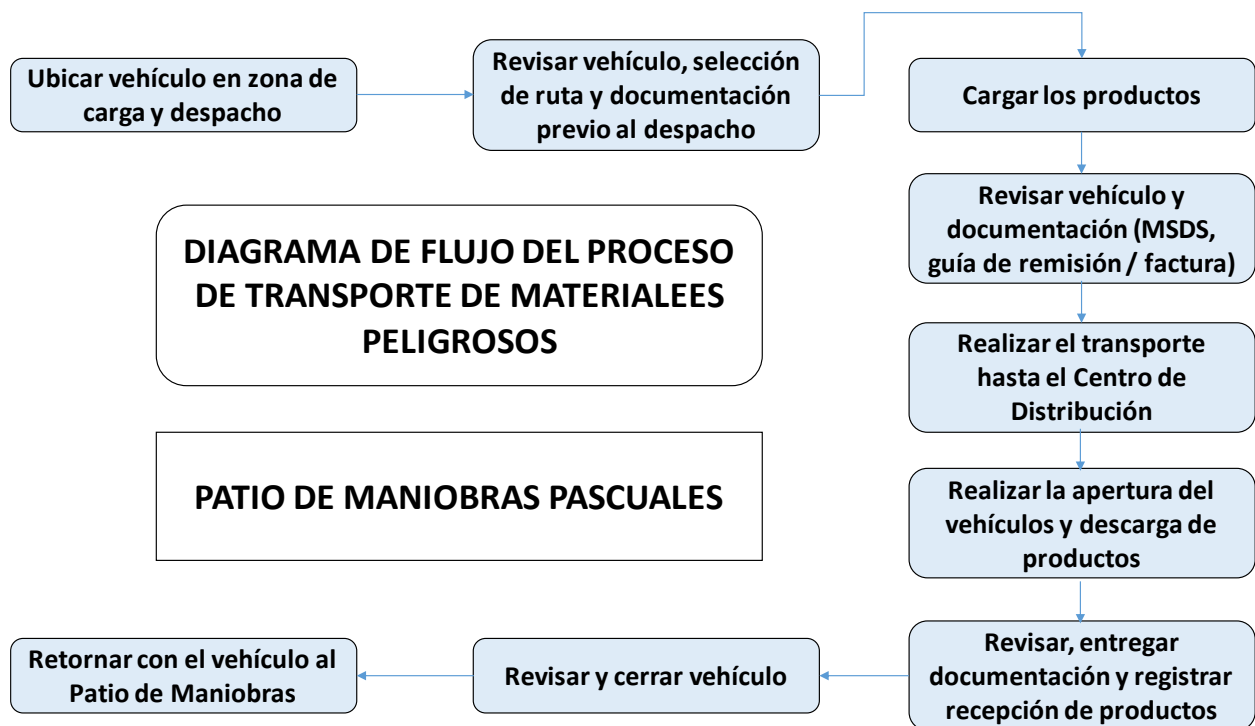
Ubicar vehículo en zona de carga y despacho

Revisar vehículo, selección de ruta y documentación previo al despacho

Cargar los productos

Revisar vehículo y documentación (MSDS, guía de remisión / factura)

Realizar el transporte hasta el Centro de Distribución

Realizar la apertura del vehículos y descarga de productos

Revisar, entregar documentación y registrar recepción de productos

Revisar y cerrar vehículo

Retornar con el vehículo al Patio de Maniobras

DIAGRAMA DE FLUJO DEL PROCESO DE TRANSPORTE DE MATERIALEES PELIGROSOS

PATIO DE MANIOBRAS PASCUALES